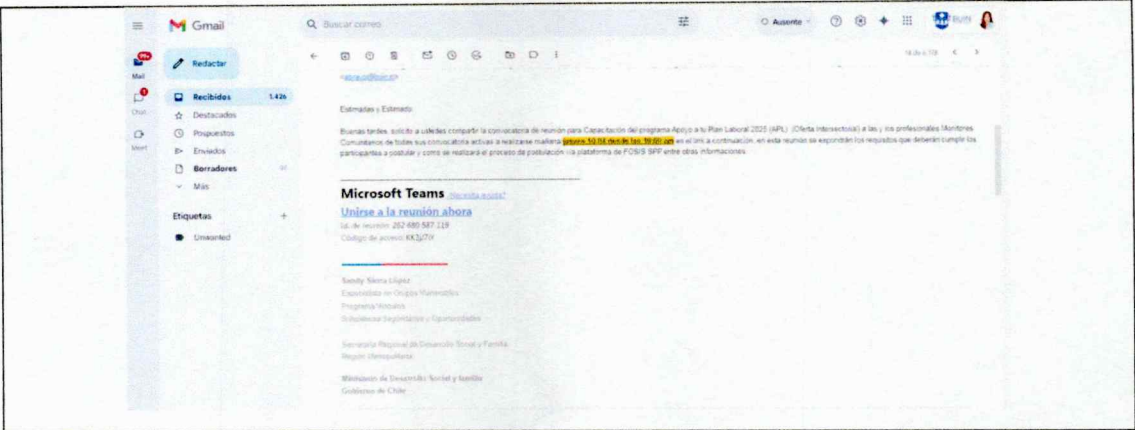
Gmail

Buscar correo

Ausente

Mail

Chat

Meet

Redactar

Recibidos 1.426

Destacados

Pospuestos

Enviados

Borradores

Más

Etiquetas +

Unwanted

14 de 178

<www.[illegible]>

Estimadas y Estimado:

Buenas tardes, solicito a ustedes compartir la convocatoria de reunión para Capacitación del programa Apoyo a tu Plan Laboral 2025 (APL) (Oferta Intersectorial) a las y los profesionales Monitores Comunitarios de todas sus convocatoria activas a realizarse mañana jueves 10.04 desde las 10:00 am en el link a continuación, en esta reunión se expondrán los requisitos que deberán cumplir los participantes a postular y como se realizará el proceso de postulación vía plataforma de FOSIS SPP entre otras informaciones.

Microsoft Teams ¿Necesita ayuda?

Unirse a la reunión ahora

Id. de reunión: 262 480 587 119

Código de acceso: KK3j7i9

Sandy Sierra López

Encargada de Grupos Vulnerables

Programa Vínculos

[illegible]

Secretaría Regional de Desarrollo Social y Familia

Región Metropolitana

Ministerio de Desarrollo Social y Familia

Gobierno de Chile